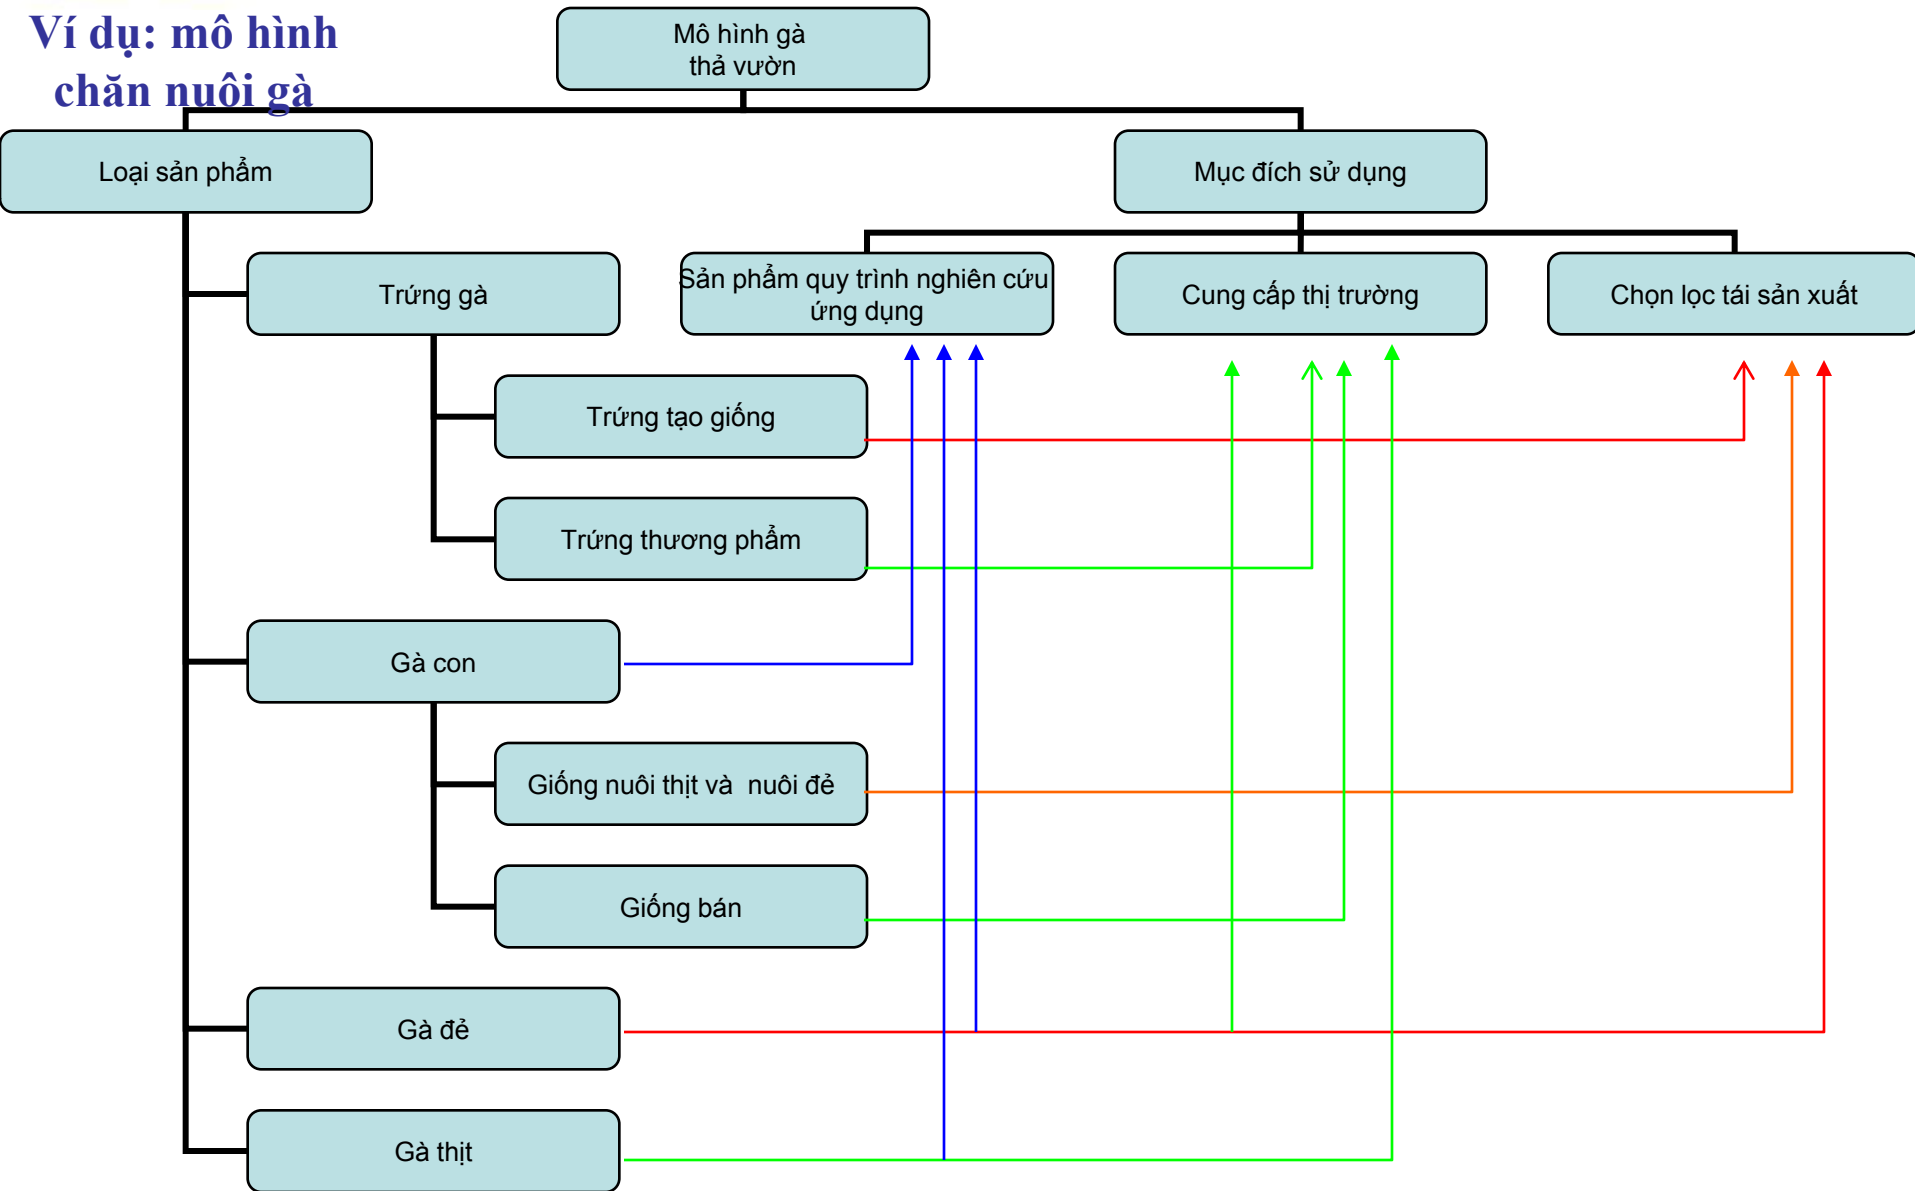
Ví dụ: mô hình chăn nuôi gà

Mô hình gà thả vườn

Loại sản phẩm

Mục đích sử dụng

Trứng gà

Sản phẩm quy trình nghiên cứu ứng dụng

Cung cấp thị trường

Chọn lọc tái sản xuất

Trứng tạo giống

Trứng thương phẩm

Gà con

Giống nuôi thịt và nuôi đẻ

Giống bán

Gà đẻ

Gà thịt